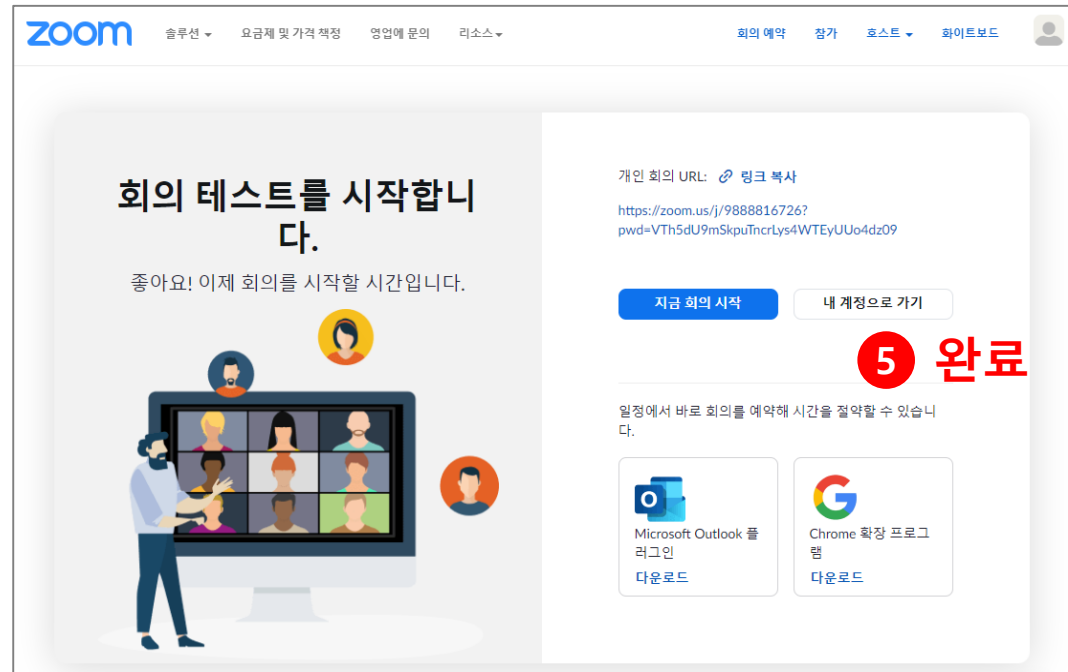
zoom 솔루션 요금제 및 가격 책정 영업에 문의 리소스 회의 예약 참가 호스트 화이트보드

회의 테스트를 시작합니다.

좋아요! 이제 회의를 시작할 시간입니다.

개인 회의 URL: 링크 복사

https://zoom.us/j/9888816726?pwd=VTh5dU9mSkpuTncrLys4WTEyUUo4dz09

지금 회의 시작 내 계정으로 가기

5 완료

일정에서 바로 회의를 예약해 시간을 절약할 수 있습니다.

Microsoft Outlook 플러그인
다운로드

Chrome 확장 프로그램
다운로드